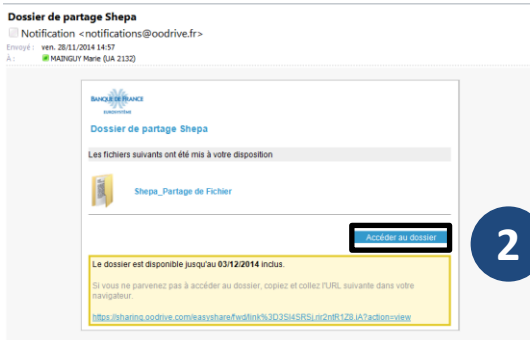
Dossier de partage Shepa

Notification <notifications@oodrive.fr>

Envoyé : ven. 28/11/2014 14:57

À : MAINGUY Marie (UA 2132)

BANQUE DE FRANCE
EUROSYSTÈME

Dossier de partage Shepa

Les fichiers suivants ont été mis à votre disposition

Shepa_Partage de Fichier

Accéder au dossier

2

Le dossier est disponible jusqu'au 03/12/2014 inclus.

Si vous ne parvenez pas à accéder au dossier, copiez et collez l'URL suivante dans votre navigateur.

https://sharing.oodrive.com/easyshare/fwd/link%3D3SI4SRSLrir2ntR1Z8.IA?action=view